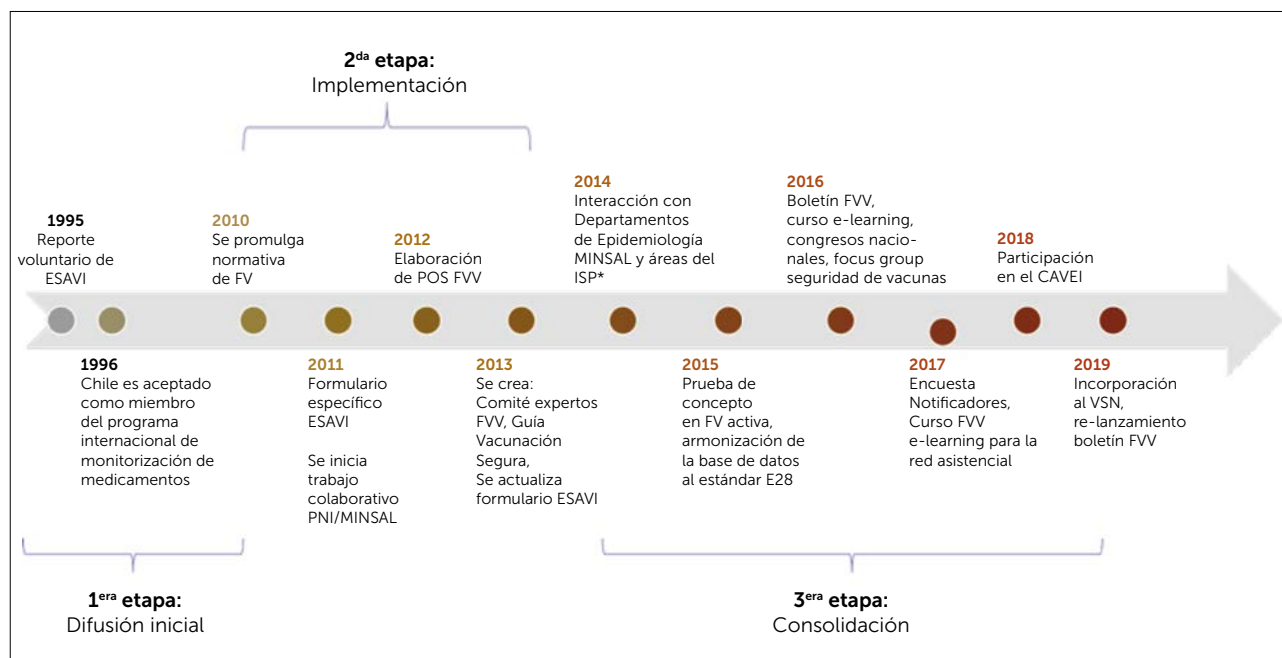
**2$^{da}$ etapa:**
Implementación

**1995**
Reporte voluntario de ESAVI

**2010**
Se promulga normativa de FV

**2012**
Elaboración de POS FVV

**2014**
Interacción con Departamentos de Epidemiología MINSAL y áreas del ISP*

**2016**
Boletín FVV, curso e-learning, congresos nacionales, focus group seguridad de vacunas

**2018**
Participación en el CAVEI

**1996**
Chile es aceptado como miembro del programa internacional de monitorización de medicamentos

**2011**
Formulario específico ESAVI

Se inicia trabajo colaborativo PNI/MINSAL

**2013**
Se crea:
Comité expertos FVV, Guía Vacunación Segura,
Se actualiza formulario ESAVI

**2015**
Prueba de concepto en FV activa, armonización de la base de datos al estándar E28

**2017**
Encuesta Notificadores, Curso FVV e-learning para la red asistencial

**2019**
Incorporación al VSN, re-lanzamiento boletín FVV

**1$^{era}$ etapa:**
Difusión inicial

**3$^{era}$ etapa:**
Consolidación